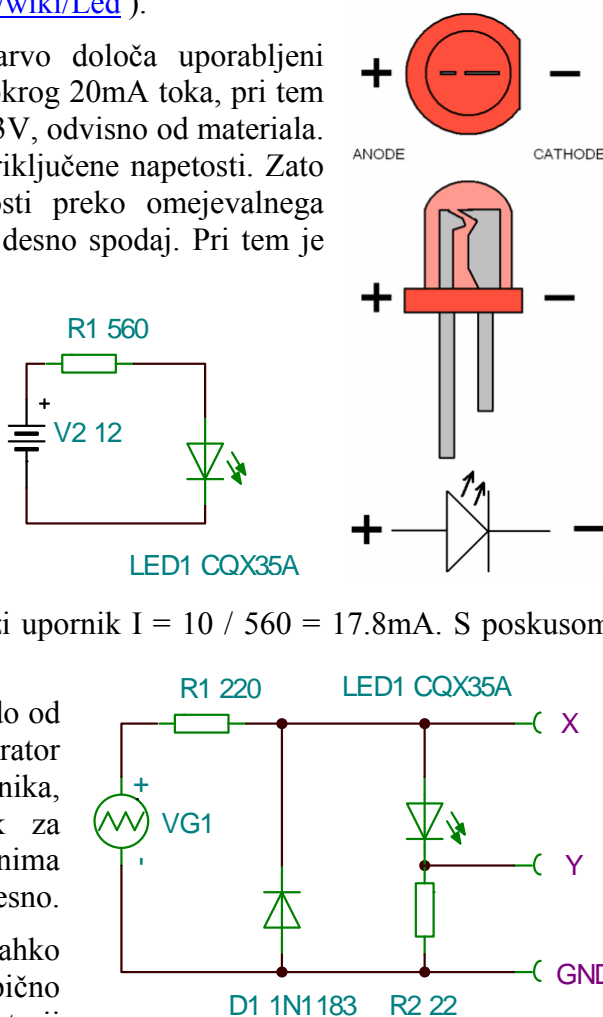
/wiki/Led ).

arvo določa uporabljeni krog 20mA toka, pri tem 3V, odvisno od materiala. riključene napetosti. Zato osti preko omejevalnega desno spodaj. Pri tem je

+ −
ANODE CATHODE

+ −

+ −

R1 560
+
V2 12
LED1 CQX35A

i upornik I = 10 / 560 = 17.8mA. S poskusom

lo od rator nika, k za nima esno.

ahko bično

R1 220
LED1 CQX35A
X
+
VG1
-
Y
GND
D1 1N1183
R2 22